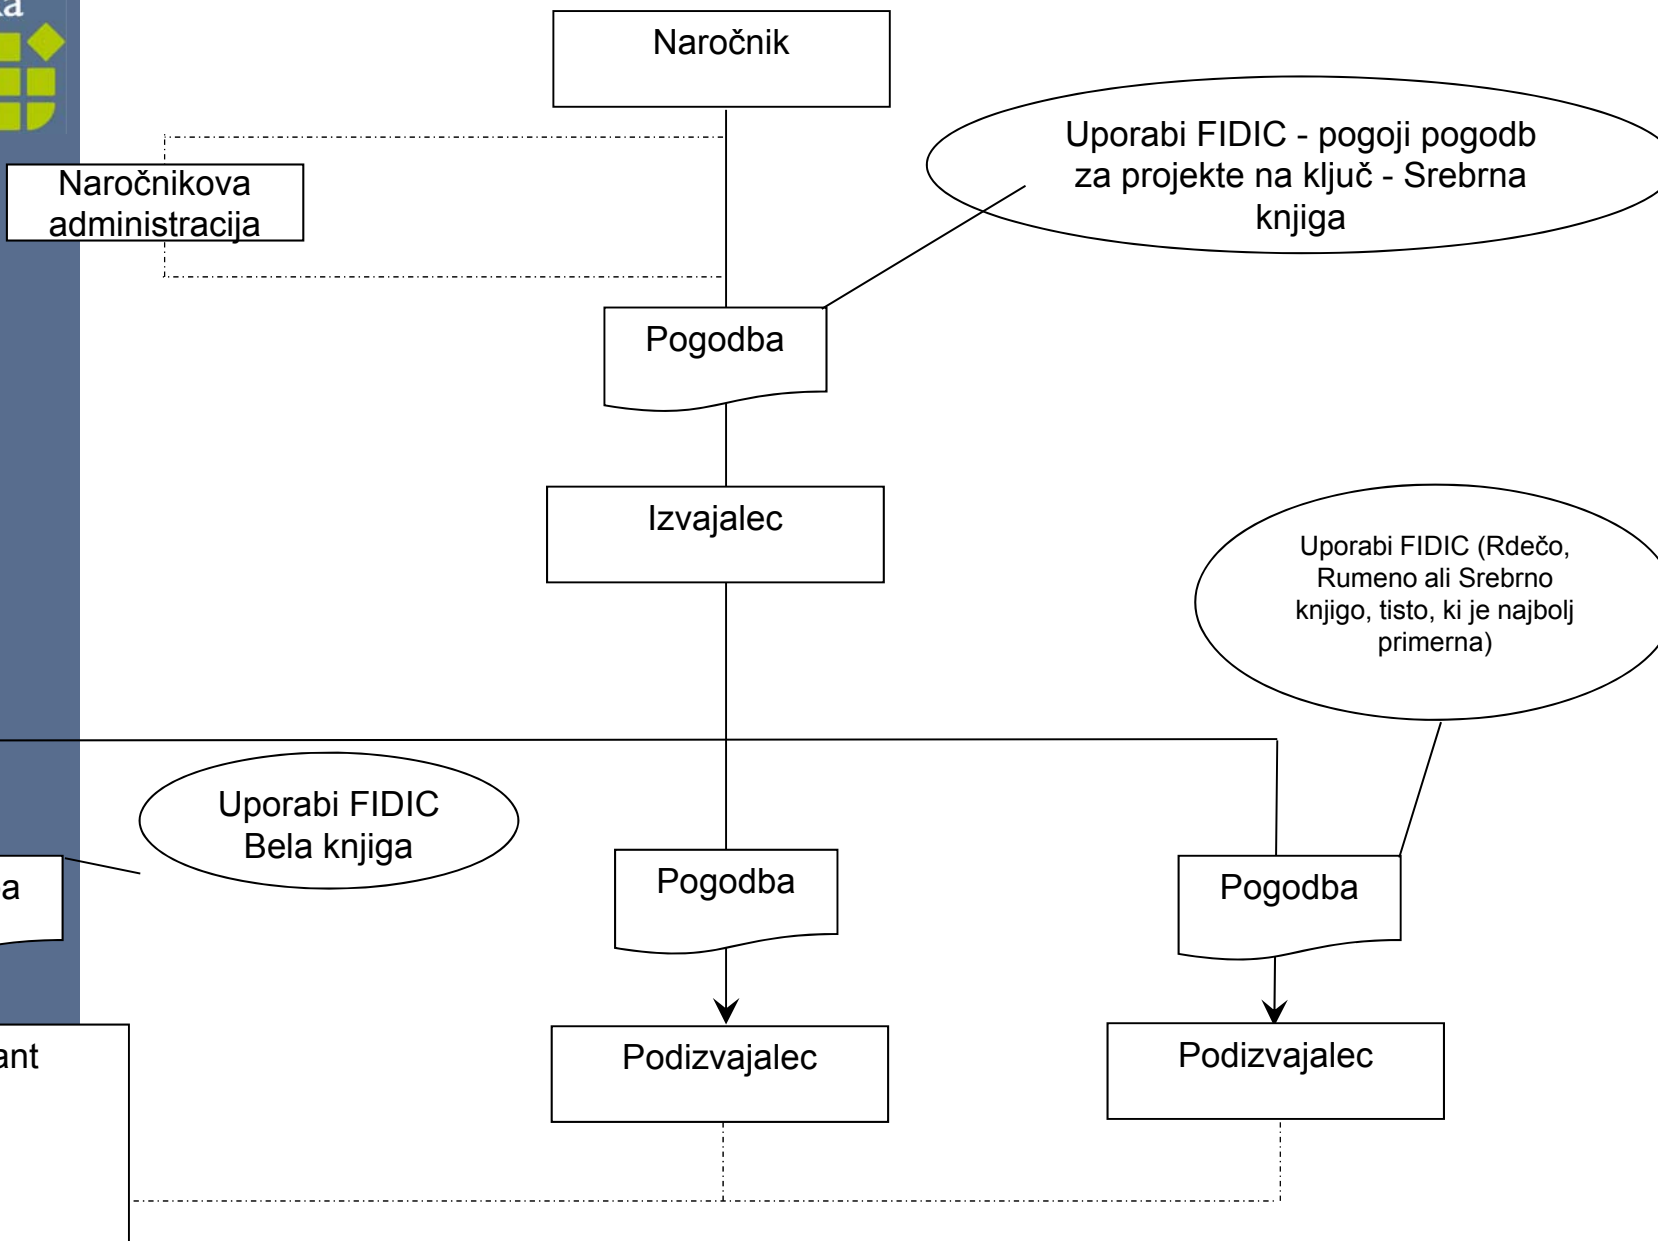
ka

Naročnik

Naročnikova administracija

Uporabi FIDIC - pogoji pogodb za projekte na ključ - Srebrna knjiga

Pogodba

Izvajalec

Uporabi FIDIC (Rdečo, Rumeno ali Srebrno knjigo, tisto, ki je najbolj primerna)

Uporabi FIDIC Bela knjiga

a

Pogodba

Pogodba

ant

Podizvajalec

Podizvajalec